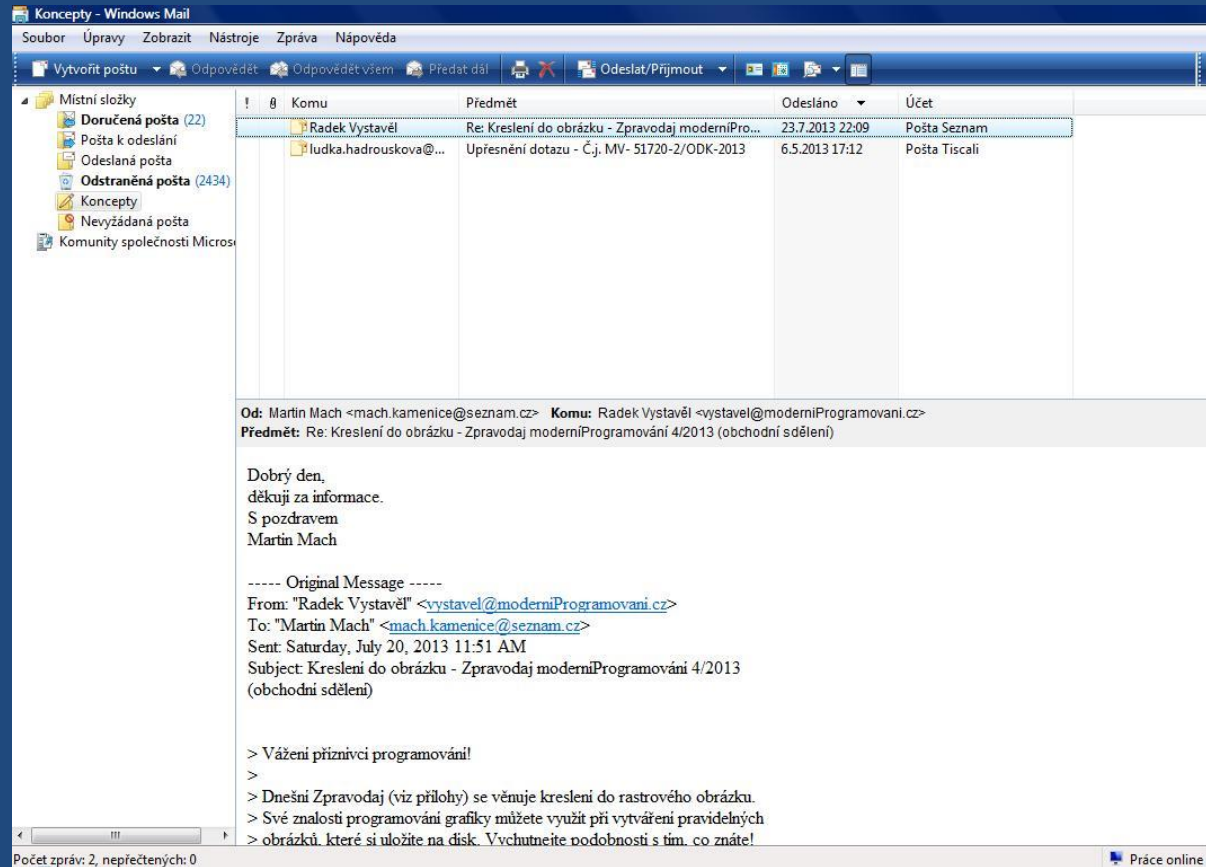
Koncepty - Windows Mail

Soubor Úpravy Zobrazit Nástroje Zpráva Nápověda

Vytvořit poštu Odpovědět Odpovědět všem Předat dál Odeslat/Přijmout

Místní složky
Doručená pošta (22)
Pošta k odeslání
Odeslaná pošta
Odstraněná pošta (2434)
Koncepty
Nevyžádaná pošta
Komunity společnosti Micros

| ! | | Komu | Předmět | Odesláno | Účet |
|---|---|---|---|---|---|
| | | Radek Vystavěl | Re: Kreslení do obrázku - Zpravodaj moderníPro... | 23.7.2013 22:09 | Pošta Seznam |
| | | ludka.hadrouskova@... | Upřesnění dotazu - Č.j. MV- 51720-2/ODK-2013 | 6.5.2013 17:12 | Pošta Tiscali |

Od: Martin Mach <mach.kamenice@seznam.cz> Komu: Radek Vystavěl <vystavel@moderniProgramovani.cz>
Předmět: Re: Kreslení do obrázku - Zpravodaj moderníProgramování 4/2013 (obchodní sdělení)

Dobrý den,
děkuji za informace.
S pozdravem
Martin Mach

----- Original Message -----
From: "Radek Vystavěl" <vystavel@moderniProgramovani.cz>
To: "Martin Mach" <mach.kamenice@seznam.cz>
Sent: Saturday, July 20, 2013 11:51 AM
Subject: Kreslení do obrázku - Zpravodaj moderníProgramování 4/2013 (obchodní sdělení)

> Vážení příznivci programování!
>
> Dnešní Zpravodaj (viz přílohy) se věnuje kreslení do rastrového obrázku.
> Své znalosti programování grafiky můžete využít při vytváření pravidelných
> obrázků, které si uložíte na disk. Vychutnejte podobnosti s tím, co znáte!

Počet zpráv: 2, nepřečtených: 0

Práce online